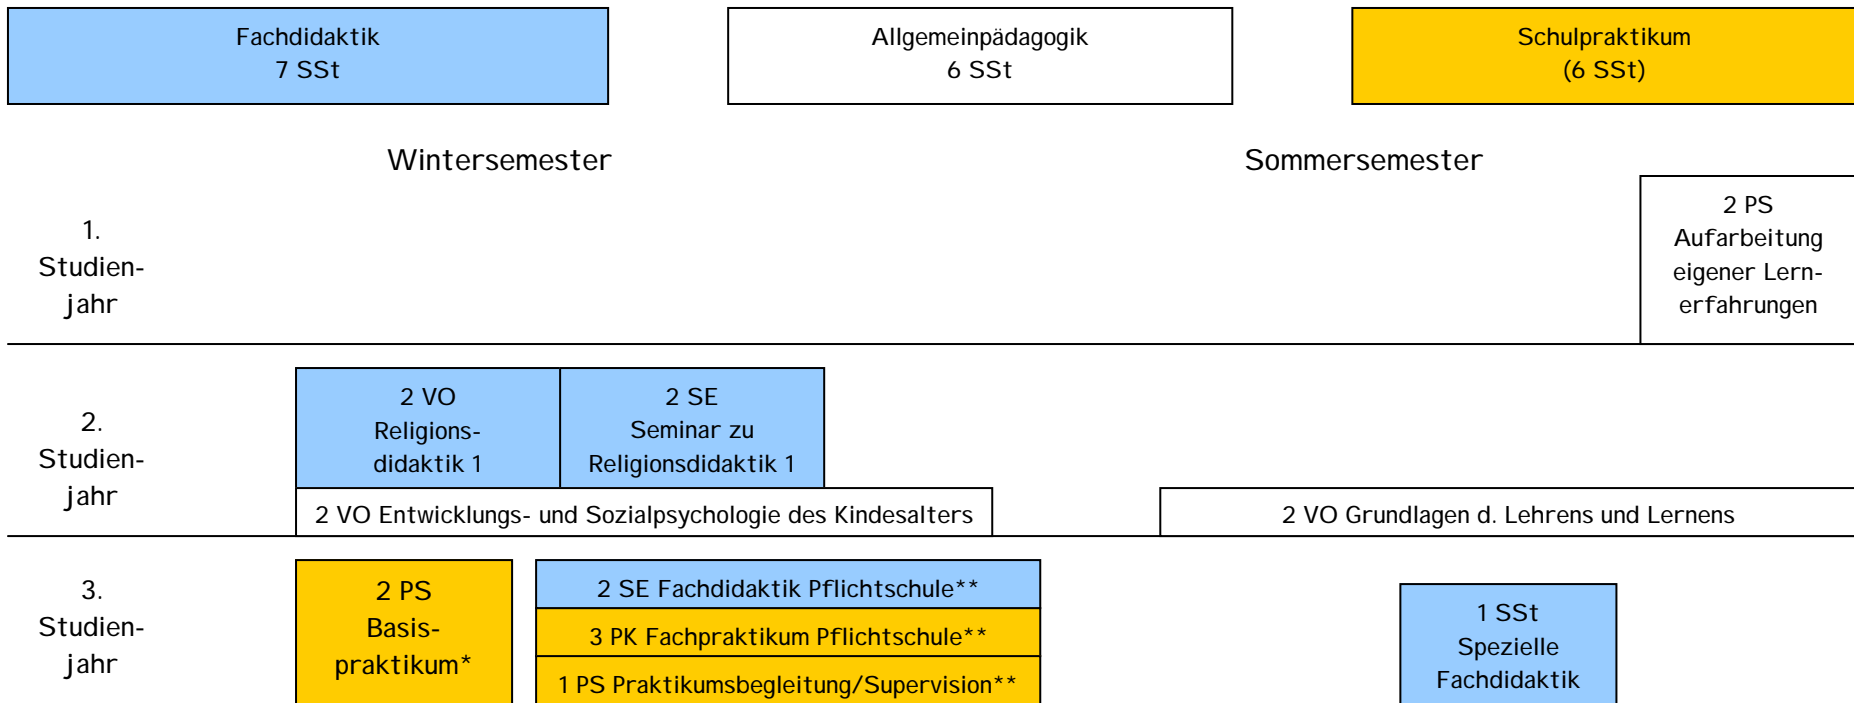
Fachdidaktik
7 SSt

Allgemeinpädagogik
6 SSt

Schulpraktikum
(6 SSt)

Wintersemester

Sommersemester

1. Studienjahr

2 PS
Aufarbeitung eigener Lernerfahrungen

2. Studienjahr

2 VO
Religionsdidaktik 1

2 SE
Seminar zu Religionsdidaktik 1

2 VO Entwicklungs- und Sozialpsychologie des Kindesalters

2 VO Grundlagen d. Lehrens und Lernens

3. Studienjahr

2 PS
Basispraktikum*

2 SE Fachdidaktik Pflichtschule**

3 PK Fachpraktikum Pflichtschule**

1 PS Praktikumsbegleitung/Supervision**

1 SSt
Spezielle Fachdidaktik